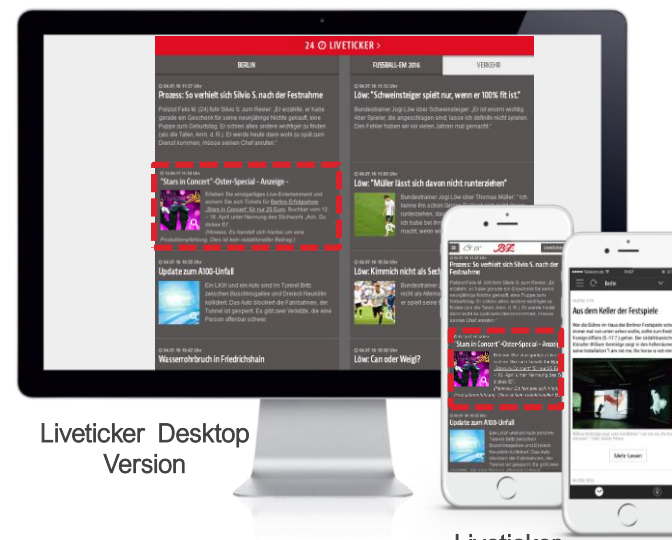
24 LIVETICKER ›

BERLIN | FUSSBALL-EM 2016 | VERKEHR

04.07.16 11:27 Uhr
Prozess: So verhielt sich Silvio S. nach der Festnahme

Polizist Felix W. (24) führ Silvio S. zum Revier. „Er erzählte, er habe gerade ein Geschenk für seine neunjährige Nichte gekauft, eine Puppe zum Geburtstag. Er schien alles andere wichtiger zu finden (als die Taten, Anm. d. R.). Er werde heute dann wohl zu spät zum Dienst kommen, müsse seinen Chef anrufen."

04.07.16 11:33 Uhr
„Stars in Concert"-Oster-Special - Anzeige -

Erleben Sie einzigartiges Live-Entertainment und sichern Sie sich Tickets für Berlins Erfolgsshow „Stars in Concert" für nur 29 Euro. Buchbar vom 12. - 16. April unter Nennung des Stichworts „Ach, Du dickes Ei".
(Hinweis: Es handelt sich hierbei um eine Produktempfehlung. Dies ist kein redaktioneller Beitrag.)

04.07.16 10:33 Uhr
Update zum A100-Unfall

Ein LKW und ein Auto sind im Tunnel Britz zwischen Buschkrugallee und Dreieck Neukölln kollidiert. Das Auto blockiert die Fahrbahnen, der Tunnel ist gesperrt. Es gibt zwei Verletzte, die eine Person offenbar schwer.

Wasserrohrbruch in Friedrichshain

04.07.16 11:27 Uhr
Löw: "Schweinsteiger spielt nur, wenn er 100% fit ist"

Bundestrainer Jogi Löw über Schweinsteiger: „Er ist enorm wichtig. Aber Spieler, die angeschlagen sind, lasse ich definitiv nicht spielen. Ein Fehler haben wir vor zwei Jahren mal gemacht."

04.07.16 11:03 Uhr
Löw: "Müller lässt sich davon nicht runterziehen"

Bundestrainer Jogi Löw über Thomas Müller: „Ich kenne ihn schon lange ... runterziehen. Das ...

Löw: Kimmich nicht als Sech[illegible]

Löw: Can oder Weigl?

Prozess: So verhielt sich Silvio S. nach der Festnahme

„Stars in Concert"-Oster-Special - Anze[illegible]

Update zum A100-Unfall

Aus dem Keller der Festspiele

Mehr Lesen

Liveticker Desktop Version

Liveticker